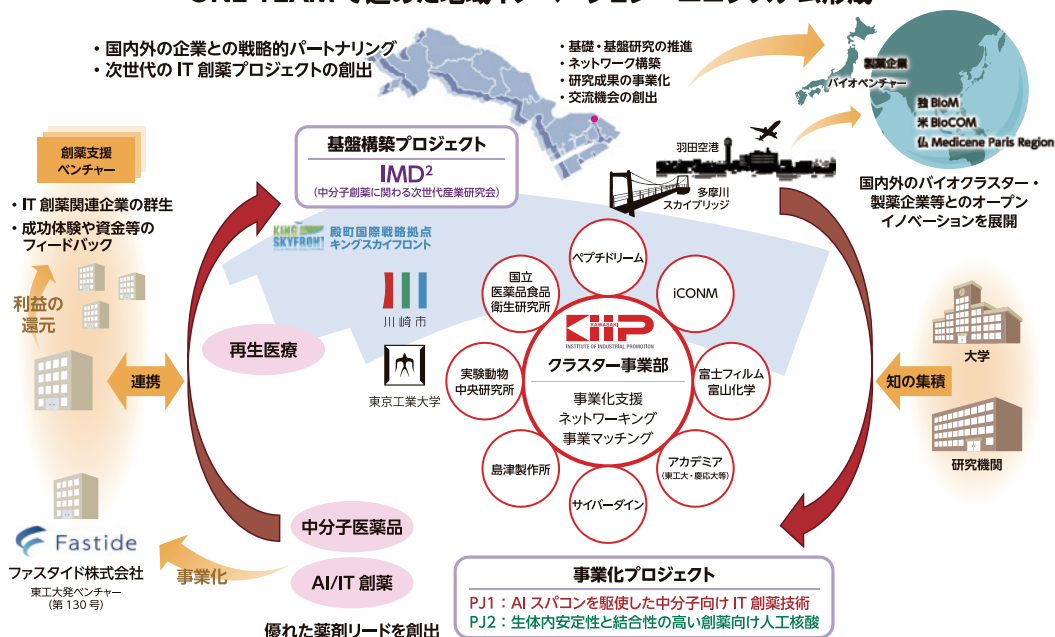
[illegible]

・国内外の企業との戦略的パートナリング
・次世代の IT 創薬プロジェクトの創出

・基礎・基盤研究の推進
・ネットワーク構築
・研究成果の事業化
・交流機会の創出

製薬企業
バイオベンチャー
独 BioM
米 BioCOM
仏 Medicene Paris Region

国内外のバイオクラスター・製薬企業等とのオープンイノベーションを展開

羽田空港
多摩川スカイブリッジ

創薬支援ベンチャー

・IT 創薬関連企業の群生
・成功体験や資金等のフィードバック

利益の還元

基盤構築プロジェクト
IMD$^2$
（中分子創薬に関わる次世代産業研究会）

KING SKYFRONT
殿町国際戦略拠点
キングスカイフロント

川崎市
東京工業大学

再生医療

連携

ペプチドリーム
iCONM
国立医薬品食品衛生研究所
KIIP
KAWASAKI INSTITUTE OF INDUSTRIAL PROMOTION
クラスター事業部
事業化支援
ネットワーキング
事業マッチング
実験動物中央研究所
富士フイルム富山化学
島津製作所
アカデミア
（東工大・慶応大等）
サイバーダイン

大学
知の集積
研究機関

中分子医薬品
AI/IT 創薬

Fastide
ファスタイド株式会社
東工大発ベンチャー
（第 130 号）

事業化

事業化プロジェクト
PJ1：AI スパコンを駆使した中分子向け IT 創薬技術
PJ2：生体内安定性と結合性の高い創薬向け人工核酸

優れた薬剤リードを創出